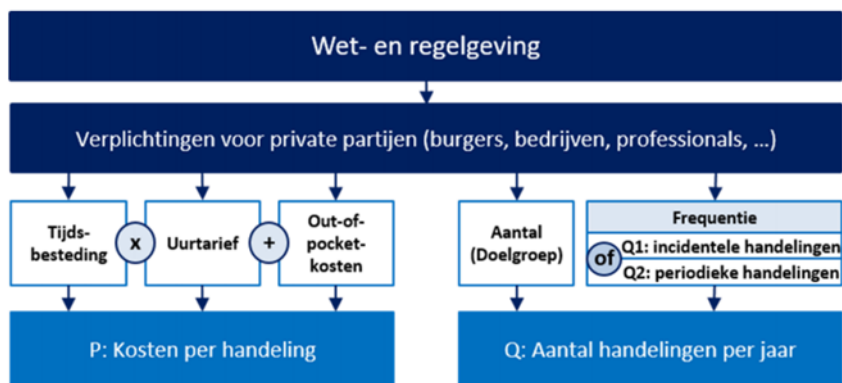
Wet- en regelgeving

Verplichtingen voor private partijen (burgers, bedrijven, professionals, ...)

Tijdsbesteding

x

Uurtarief

+

Out-of-pocket-kosten

Aantal (Doelgroep)

Frequentie

of

Q1: incidentele handelingen

Q2: periodieke handelingen

P: Kosten per handeling

Q: Aantal handelingen per jaar